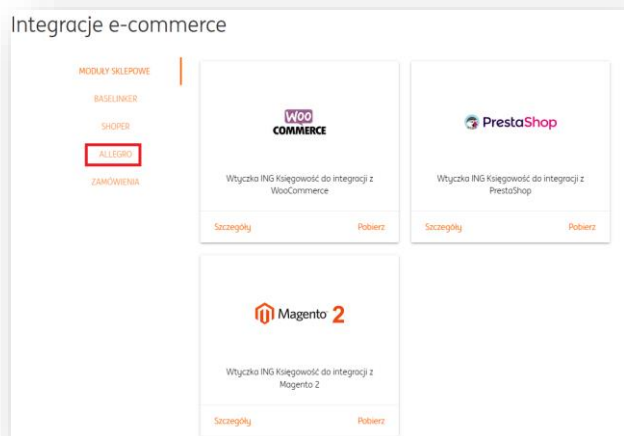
Integracje e-commerce

MODUŁY SKLEPOWE
BASELINKER
SHOPER
ALLEGRO
ZAMÓWIENIA

WOO COMMERCE

Wtyczka ING Księgowość do integracji z WooCommerce

Szczegóły Pobierz

PrestaShop

Wtyczka ING Księgowość do integracji z PrestaShop

Szczegóły Pobierz

Magento 2

Wtyczka ING Księgowość do integracji z Magento 2

Szczegóły Pobierz